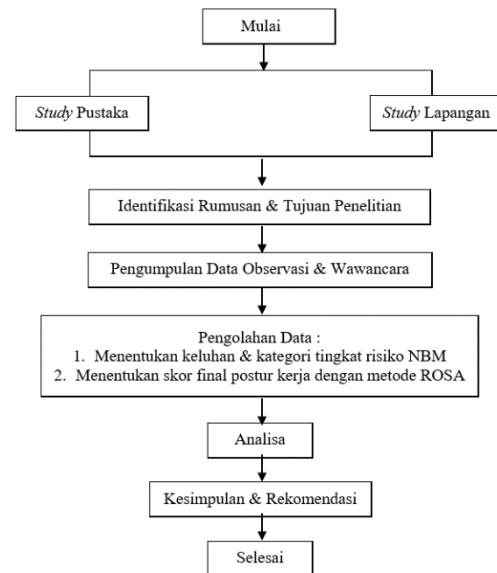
Mulai

Study Pustaka

Study Lapangan

Identifikasi Rumusan & Tujuan Penelitian

Pengumpulan Data Observasi & Wawancara

Pengolahan Data :
1. Menentukan keluhan & kategori tingkat risiko NBM
2. Menentukan skor final postur kerja dengan metode ROSA

Analisa

Kesimpulan & Rekomendasi

Selesai